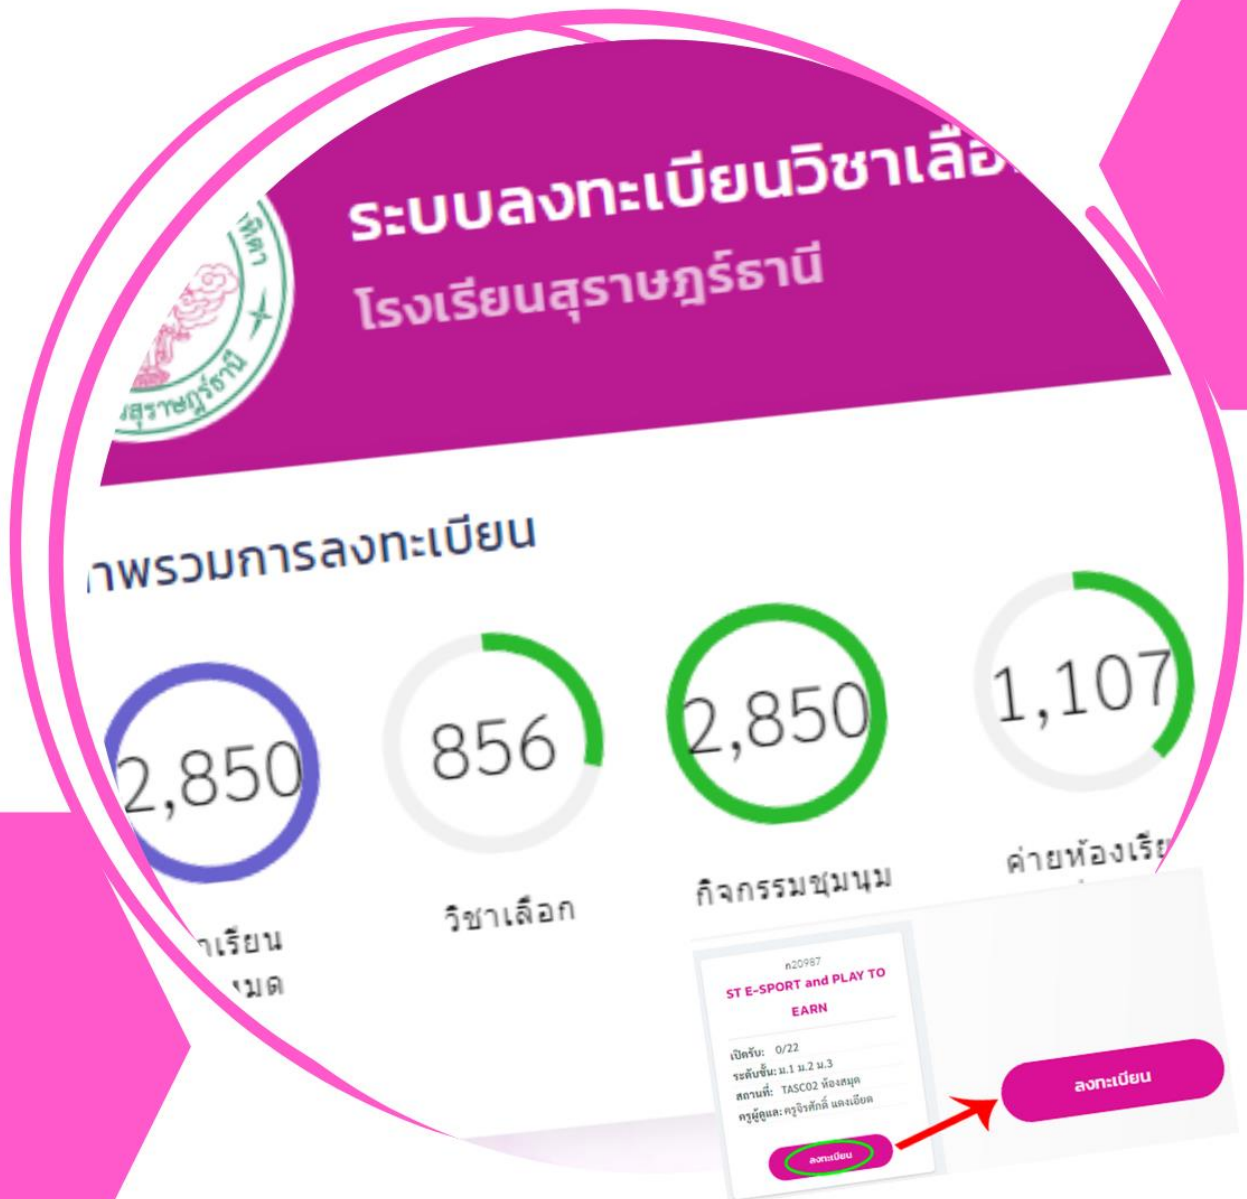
ระบบลงทะเบียนวิชาเลือ
โรงเรียนสุราษฎร์ธานี

สุราษฎร์ธานี

าพรวมการลงทะเบียน

2,850
าเรียน
มด

856
วิชาเลือก

2,850
กิจกรรมชุมนุม

1,107
ค่ายห้องเรีย

ก20987
ST E-SPORT and PLAY TO EARN
เปิดรับ: 0/22
ระดับชั้น: ม.1 ม.2 ม.3
สถานที่: TASC02 ห้องสมุด
ครูผู้ดูแล: ครูจิรศักดิ์ แดงเอียด
ลงทะเบียน

ลงทะเบียน